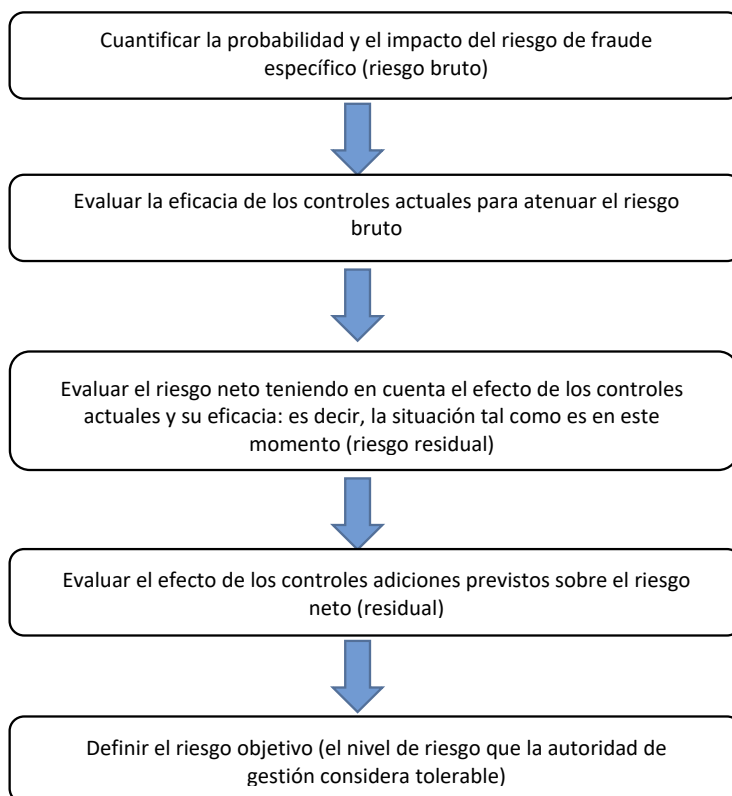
Cuantificar la probabilidad y el impacto del riesgo de fraude específico (riesgo bruto)

Evaluar la eficacia de los controles actuales para atenuar el riesgo bruto

Evaluar el riesgo neto teniendo en cuenta el efecto de los controles actuales y su eficacia: es decir, la situación tal como es en este momento (riesgo residual)

Evaluar el efecto de los controles adiciones previstos sobre el riesgo neto (residual)

Definir el riesgo objetivo (el nivel de riesgo que la autoridad de gestión considera tolerable)